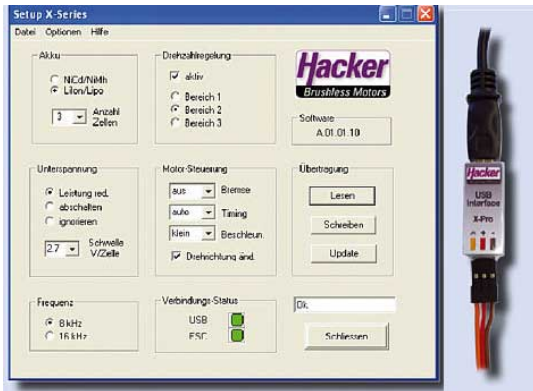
Setup X-Series

Datei Optionen Hilfe

Akku
NiCd/NiMh
LiIon/Lipo
3 Anzahl Zellen

Drehzahlregelung
aktiv
Bereich 1
Bereich 2
Bereich 3

Hacker
Brushless Motors

Software
A.01.01.10

Unterspannung
Leistung red.
abschalten
ignorieren
2,7 Schwelle V/Zelle

Motor-Steuerung
aus Bremse
auto Timing
klein Beschleun.
Drehrichtung änd.

Übertragung
Lesen
Schreiben
Update

Frequenz
8 kHz
16 kHz

Verbindungs-Status
USB
ESC

Ok.

Schliessen

Hacker
USB
Interface
X-Pro